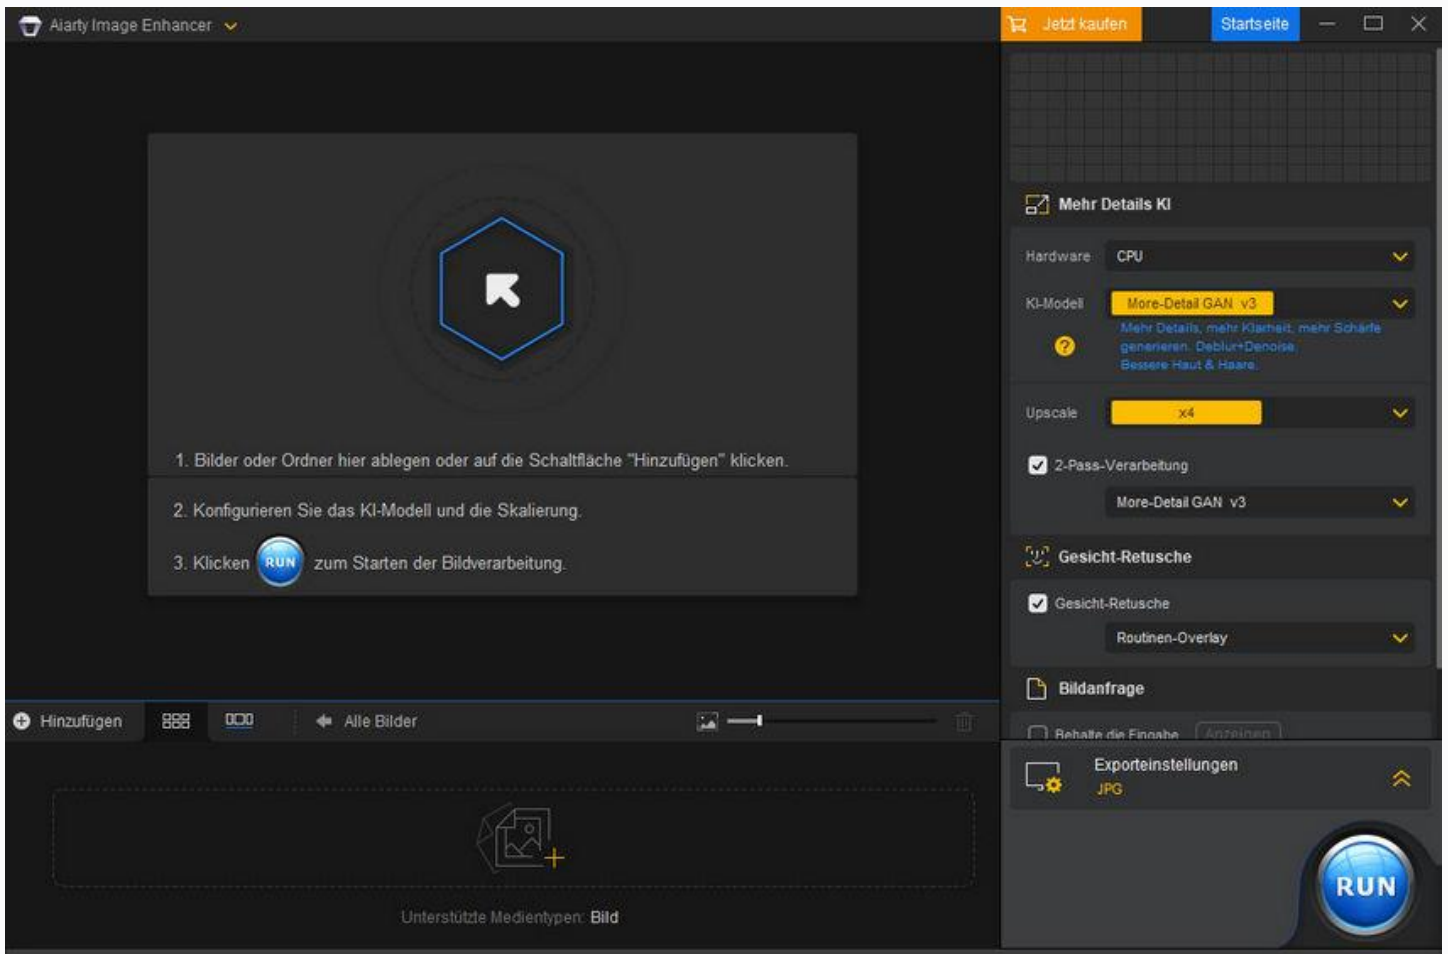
Aiarty Image Enhancer

Jetzt kaufen
Startseite

1. Bilder oder Ordner hier ablegen oder auf die Schaltfläche "Hinzufügen" klicken.

2. Konfigurieren Sie das KI-Modell und die Skalierung.

3. Klicken RUN zum Starten der Bildverarbeitung.

Hinzufügen
Alle Bilder

Unterstützte Medientypen: Bild

Mehr Details KI

Hardware CPU

KI-Modell More-Detail GAN v3

Mehr Details, mehr Klarheit, mehr Schärfe generieren. Deblur+Denoise. Bessere Haut & Haare.

Upscale x4

2-Pass-Verarbeitung

More-Detail GAN v3

Gesicht-Retusche

Gesicht-Retusche

Routinen-Overlay

Bildanfrage

Behalte die Eingabe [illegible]

Exporteinstellungen
JPG

RUN